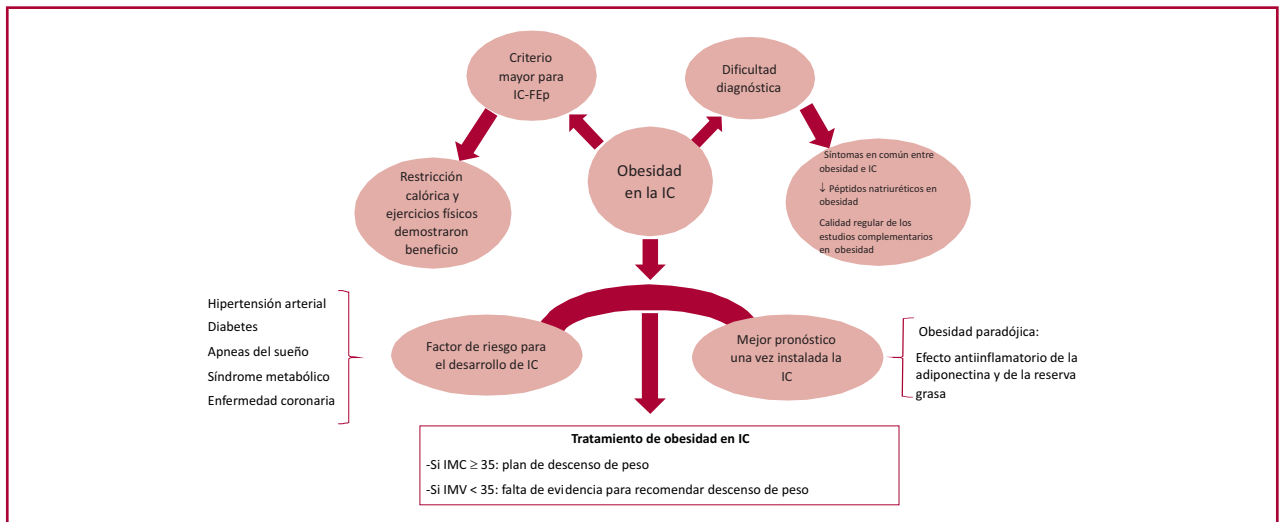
Criterio mayor para IC-FEp

Dificultad diagnóstica

Obesidad en la IC

Restricción calórica y ejercicios físicos demostraron beneficio

Síntomas en común entre obesidad e IC

↓ Péptidos natriuréticos en obesidad

Calidad regular de los estudios complementarios en obesidad

Hipertensión arterial
Diabetes
Apneas del sueño
Síndrome metabólico
Enfermedad coronaria

Factor de riesgo para el desarrollo de IC

Mejor pronóstico una vez instalada la IC

Obesidad paradójica:
Efecto antiinflamatorio de la adiponectina y de la reserva grasa

Tratamiento de obesidad en IC
-Si IMC $\geq$ 35: plan de descenso de peso
-Si IMV < 35: falta de evidencia para recomendar descenso de peso